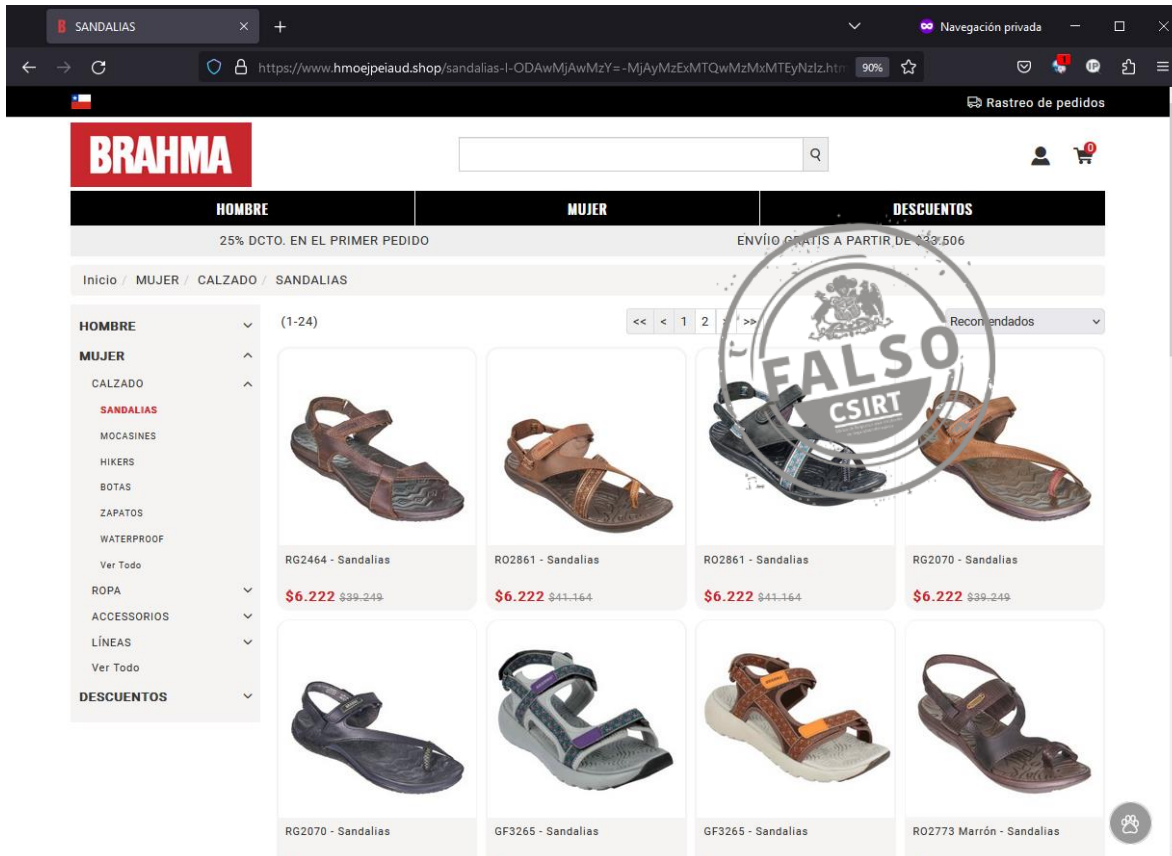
SANDALIAS × +

Navegación privada

https://www.hmoejpeiaud.shop/sandalias-l-ODAwMjAwMzY=-MjAyMzExMTQwMzMxMTEyNzIz.htm 90%

Rastreo de pedidos

BRAHMA

HOMBRE | MUJER | DESCUENTOS

25% DCTO. EN EL PRIMER PEDIDO

ENVÍIO GRATIS A PARTIR DE $33.506

Inicio / MUJER / CALZADO / SANDALIAS

HOMBRE
MUJER
CALZADO
SANDALIAS
MOCASINES
HIKERS
BOTAS
ZAPATOS
WATERPROOF
Ver Todo
ROPA
ACCESSORIOS
LÍNEAS
Ver Todo
DESCUENTOS

(1-24)

<< < 1 2 > >>

Recomendados

FALSO
CSIRT

RG2464 - Sandalias
$6.222 $39.249

RO2861 - Sandalias
$6.222 $41.164

RO2861 - Sandalias
$6.222 $41.164

RG2070 - Sandalias
$6.222 $39.249

RG2070 - Sandalias

GF3265 - Sandalias

GF3265 - Sandalias

RO2773 Marrón - Sandalias